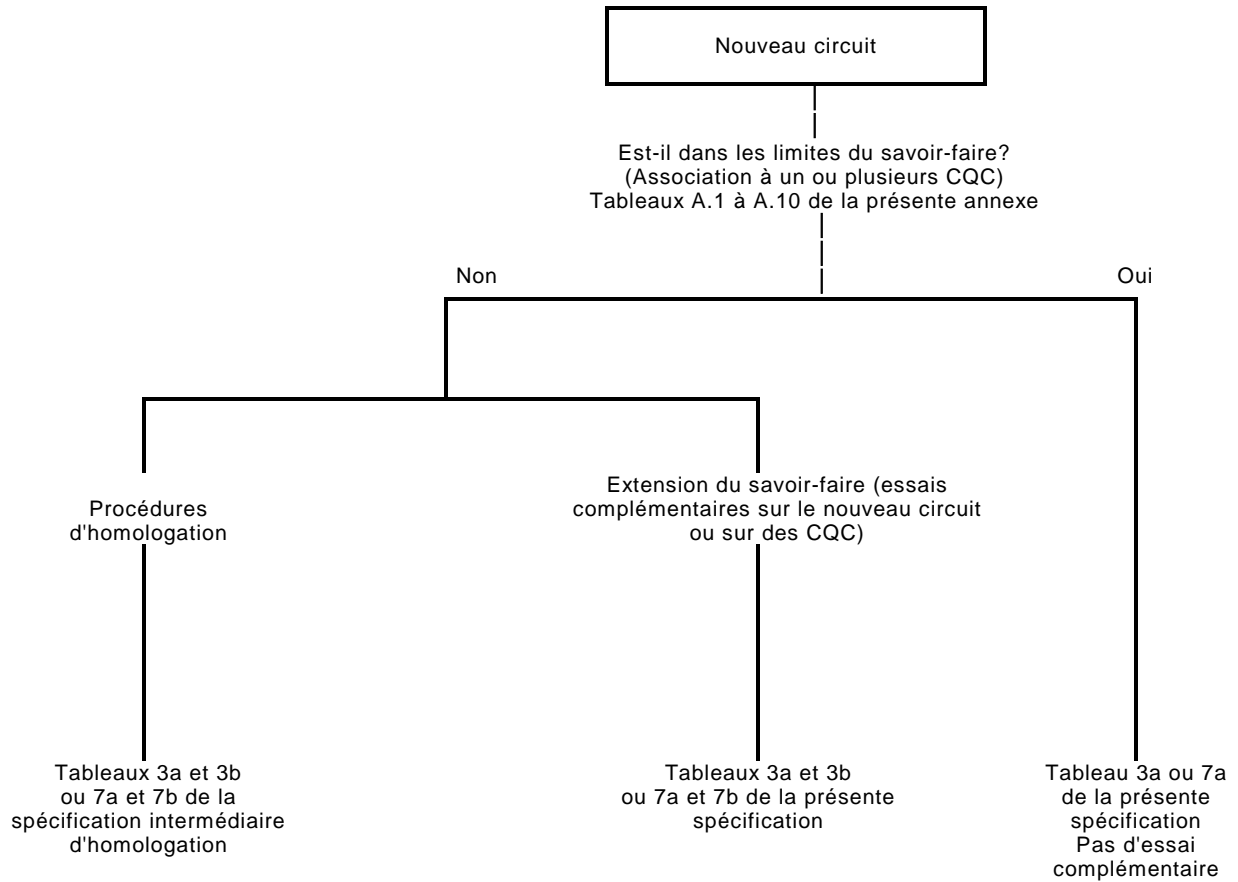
Nouveau circuit

Est-il dans les limites du savoir-faire?
(Association à un ou plusieurs CQC)
Tableaux A.1 à A.10 de la présente annexe

Non

Oui

Procédures d'homologation

Extension du savoir-faire (essais complémentaires sur le nouveau circuit ou sur des CQC)

Tableaux 3a et 3b ou 7a et 7b de la spécification intermédiaire d'homologation

Tableaux 3a et 3b ou 7a et 7b de la présente spécification

Tableau 3a ou 7a de la présente spécification
Pas d'essai complémentaire